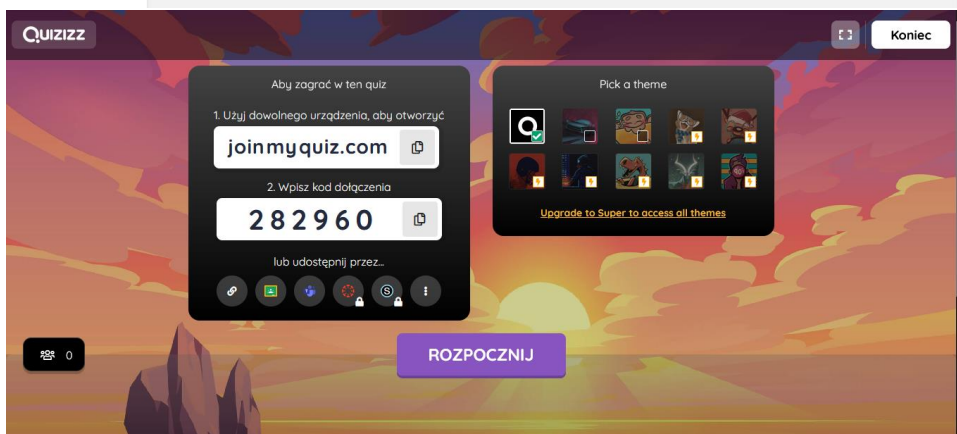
QUIZIZZ

Koniec

Aby zagrać w ten quiz

1. Użyj dowolnego urządzenia, aby otworzyć

joinmyquiz.com

2. Wpisz kod dołączenia

282960

lub udostępnij przez...

Pick a theme

Upgrade to Super to access all themes

0

ROZPOCZNIJ